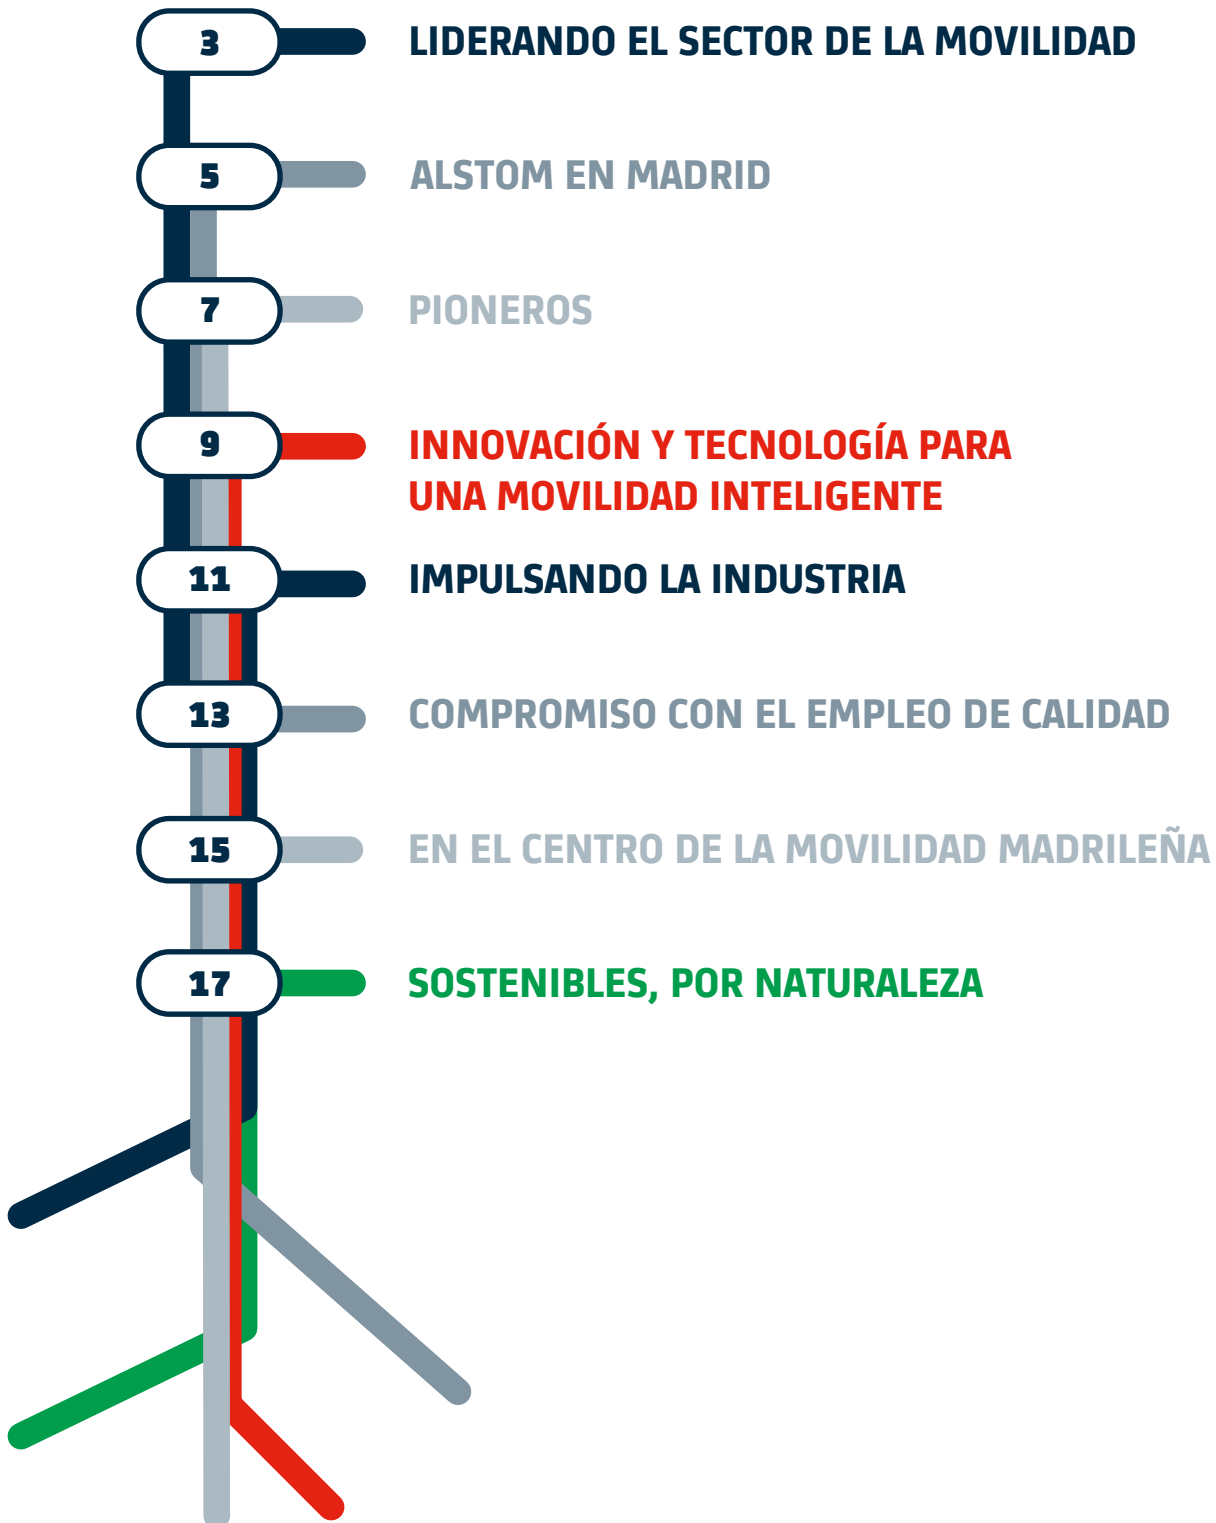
3 LIDERANDO EL SECTOR DE LA MOVILIDAD

5 ALSTOM EN MADRID

7 PIONEROS

9 INNOVACIÓN Y TECNOLOGÍA PARA UNA MOVILIDAD INTELIGENTE

11 IMPULSANDO LA INDUSTRIA

13 COMPROMISO CON EL EMPLEO DE CALIDAD

15 EN EL CENTRO DE LA MOVILIDAD MADRILEÑA

17 SOSTENIBLES, POR NATURALEZA